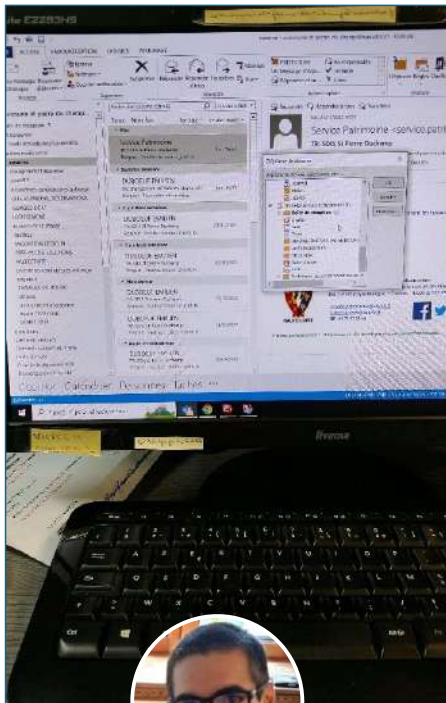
E2283HS

ACCUEIL

Supprimer

Répondre

Répondre à tous

Transférer

Service Patrimoine <service.patri

TR: 5065 St Pierre Duchamp

Courrier Calendrier Personnes Tâches ···

lenovo

Q W E R T Y U I O P

A S D F G H J K L

Z X C V B N M

Ctrl Alt Alt Gr Ctrl